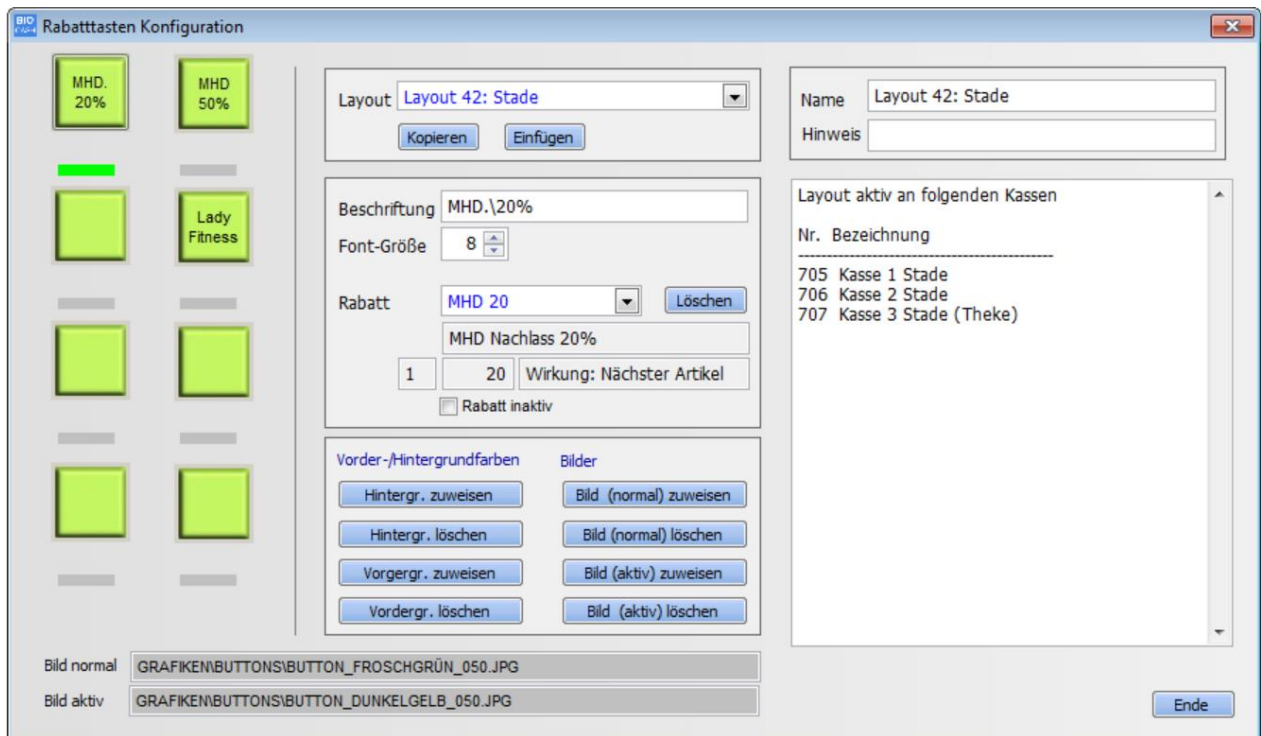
Rabatttasten Konfiguration

MHD.
20%

MHD
50%

Lady
Fitness

Layout Layout 42: Stade

Kopieren Einfügen

Beschriftung MHD.\20%

Font-Größe 8

Rabatt MHD 20 Löschen

MHD Nachlass 20%

1 20 Wirkung: Nächster Artikel

Rabatt inaktiv

Vorder-/Hintergrundfarben

Bilder

Hintergr. zuweisen

Bild (normal) zuweisen

Hintergr. löschen

Bild (normal) löschen

Vorgergr. zuweisen

Bild (aktiv) zuweisen

Vordergr. löschen

Bild (aktiv) löschen

Name Layout 42: Stade

Hinweis

Layout aktiv an folgenden Kassen

Nr. Bezeichnung
--------------------------------------------
705 Kasse 1 Stade
706 Kasse 2 Stade
707 Kasse 3 Stade (Theke)

Bild normal GRAFIKEN\BUTTONS\BUTTON_FROSCHGRÜN_050.JPG

Bild aktiv GRAFIKEN\BUTTONS\BUTTON_DUNKELGELB_050.JPG

Ende